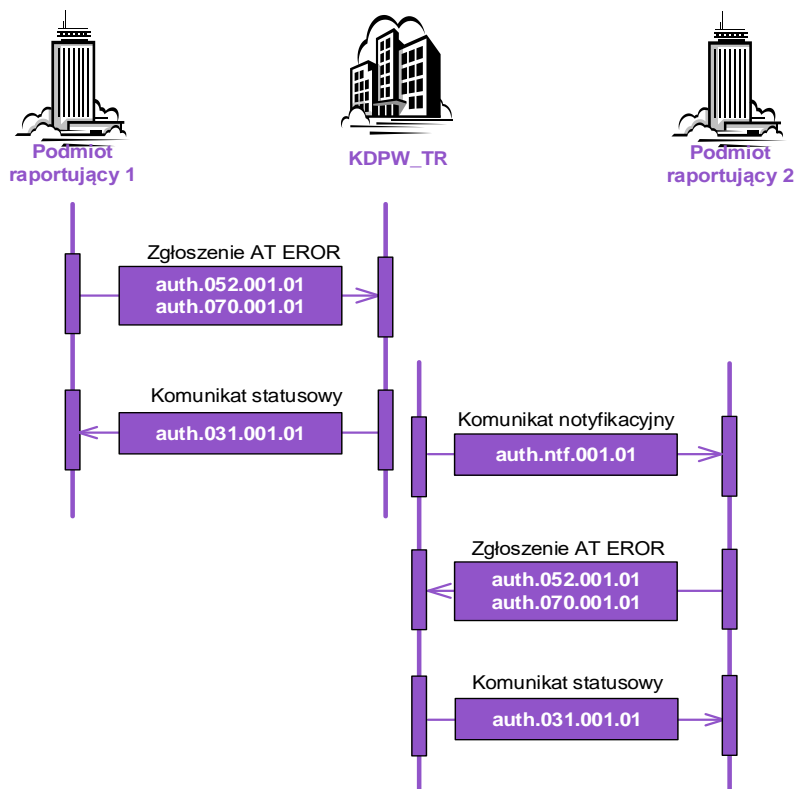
Podmiot raportujący 1

KDPW_TR

Podmiot raportujący 2

Zgłoszenie AT EROR

auth.052.001.01
auth.070.001.01

Komunikat statusowy

auth.031.001.01

Komunikat notyfikacyjny

auth.ntf.001.01

Zgłoszenie AT EROR

auth.052.001.01
auth.070.001.01

Komunikat statusowy

auth.031.001.01